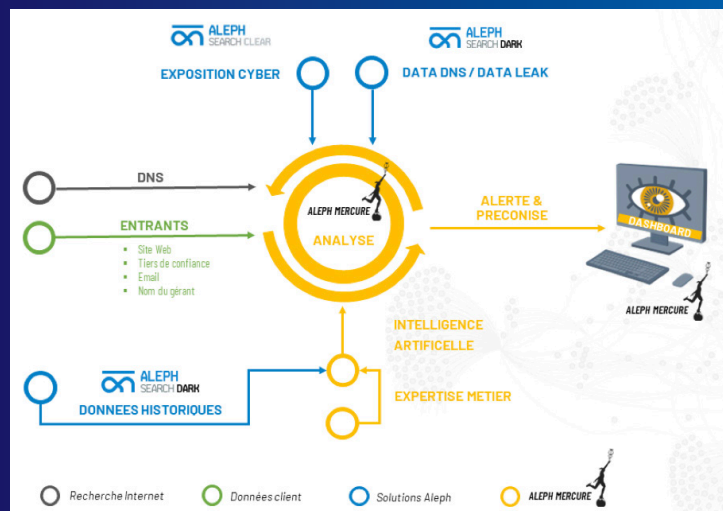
ALEPH SEARCH CLEAR

ALEPH SEARCH DARK

EXPOSITION CYBER

DATA DNS / DATA LEAK

DNS

ENTRANTS

- Site Web
- Tiers de confiance
- Email
- Nom du gérant

ALEPH MERCURE

ANALYSE

ALERTE & PRECONISE

DASHBOARD

ALEPH MERCURE

INTELLIGENCE ARTIFICELLE

ALEPH SEARCH DARK

DONNEES HISTORIQUES

EXPERTISE METIER

Recherche Internet

Données client

Solutions Aleph

ALEPH MERCURE